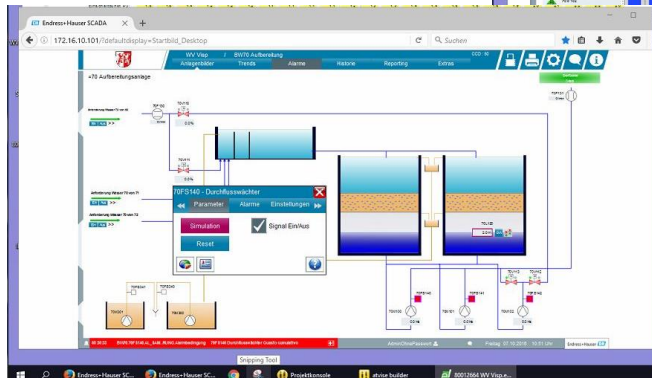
Endress+Hauser SCADA

172.16.10.101/?defaultdisplay=Startbild_Desktop

Suchen

WV Visp | BW70 Aufbereitung

Anlagenbilder

Trends

Alarme

Historie

Reporting

Extras

+70 Aufbereitungsanlage

70FS140 - Durchflusswächter

Parameter

Alarm

Einstellungen

Simulation

Signal Ein/Aus

Reset

Endress+Hauser

Snipping Tool

Endress+Hauser SC...

Endress+Hauser SC...

Projektkonsole

atvise builder

80012664 WV Visp.e...